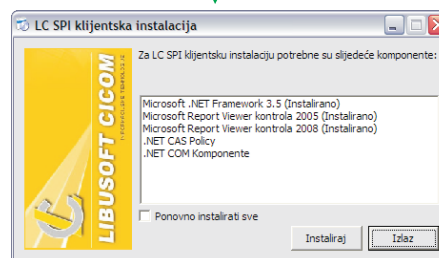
LC SPI klijentska instalacija

Za LC SPI klijentsku instalaciju potrebne su slijedeće komponente:

LIBUSOFT CICOM

Microsoft .NET Framework 3.5 (Instalirano)
Microsoft Report Viewer kontrola 2005 (Instalirano)
Microsoft Report Viewer kontrola 2008 (Instalirano)
.NET CAS Policy
.NET COM Komponente

Ponovno instalirati sve

Instaliraj

Izlaz